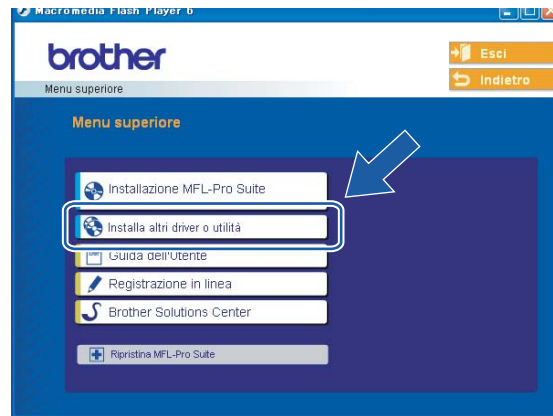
Macromedia Flash Player 6

brother

Menu superiore

Esci

Indietro

Menu superiore

Installazione MFL-Pro Suite

Installa altri driver o utilità

Guida dell'Utente

Registrazione in linea

Brother Solutions Center

Ripristina MFL-Pro Suite